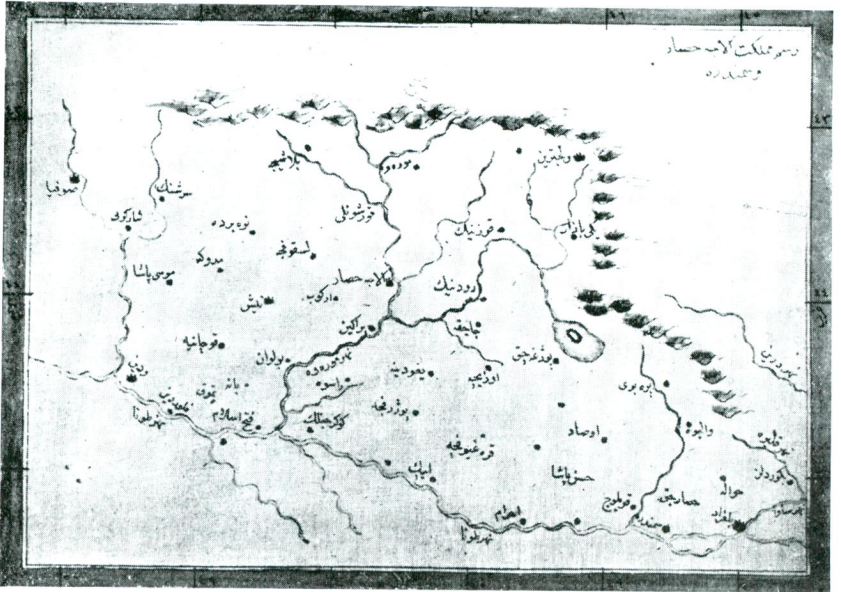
رسم مملکت آلاجه حصار
و سمندره

٤٣
٤٤
٤٠

صوفیا
شارکوی
نوبرده
بلانجه
بودوه
ولچترین
قورشونلی
تورنیک
بلغراد
موسی پاشا
لسقوفچه
پیروک
آلاجه حصار
نیش
رودنیک
قوجانیه
پراکین
ساجقه
بوزغوجی
پولوان
ایمون
بره بوری
ودین
بانه
والیوه
اوزیچه
اوصاد
قره نیوفچه
حسن پاشا
ایلک
آطام
پوارجی
اوصیه
ایوانچه
کلیچلک
حصار